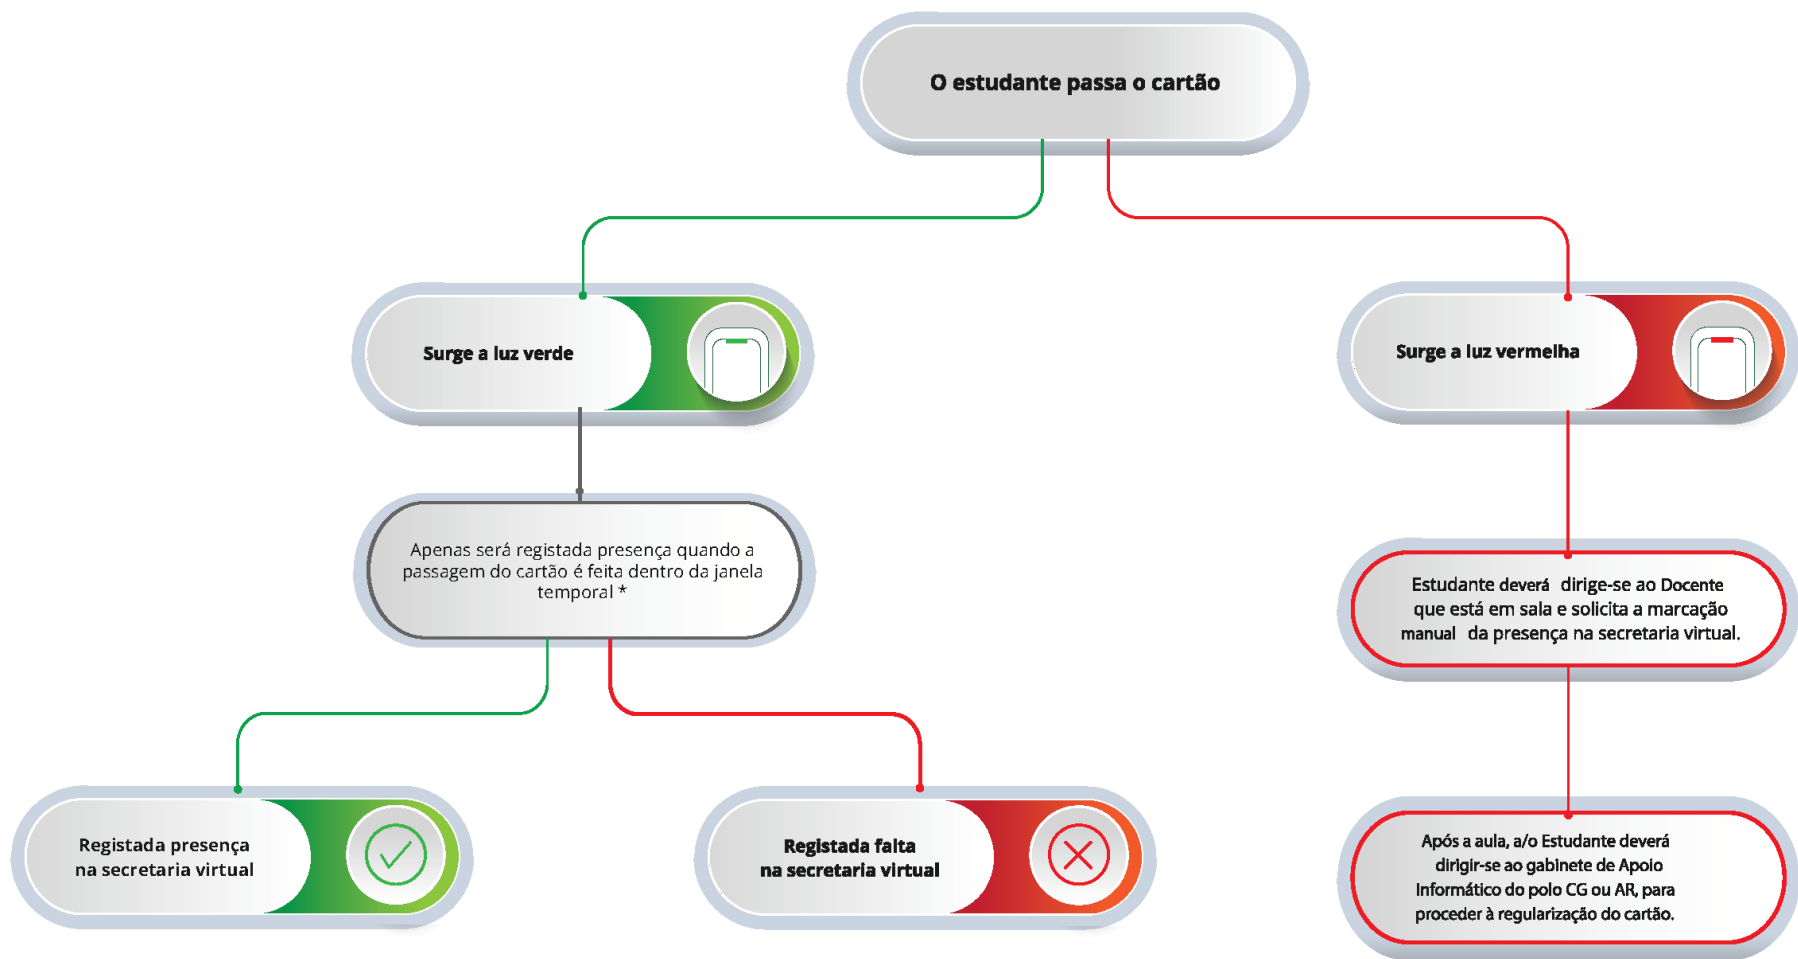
O estudante passa o cartão

Surge a luz verde

Surge a luz vermelha

Apenas será registada presença quando a passagem do cartão é feita dentro da janela temporal *

Estudante deverá dirige-se ao Docente que está em sala e solicita a marcação manual da presença na secretaria virtual.

Registada presença na secretaria virtual

Registada falta na secretaria virtual

Após a aula, a/o Estudante deverá dirigir-se ao gabinete de Apoio Informático do polo CG ou AR, para proceder à regularização do cartão.